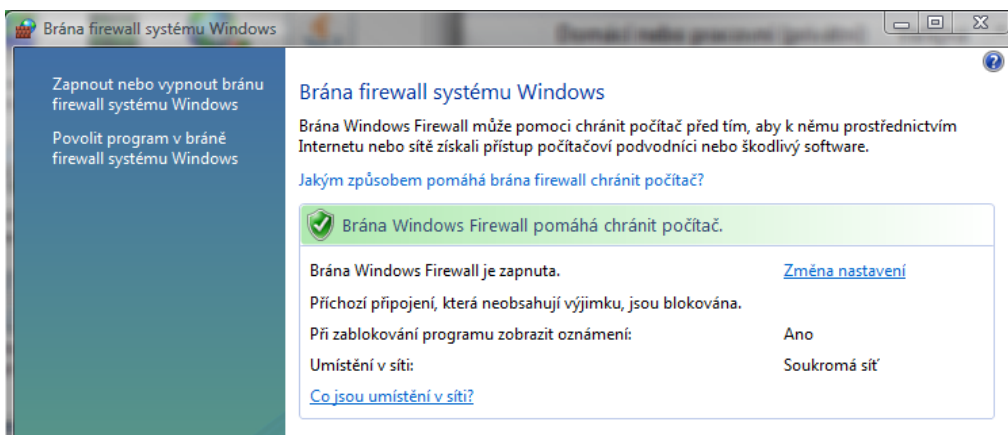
Brána firewall systému Windows

Zapnout nebo vypnout bránu firewall systému Windows

Povolit program v bráně firewall systému Windows

Brána firewall systému Windows

Brána Windows Firewall může pomoci chránit počítač před tím, aby k němu prostřednictvím Internetu nebo sítě získali přístup počítačoví podvodníci nebo škodlivý software.

Jakým způsobem pomáhá brána firewall chránit počítač?

Brána Windows Firewall pomáhá chránit počítač.

Brána Windows Firewall je zapnuta. Změna nastavení

Příchozí připojení, která neobsahují výjimku, jsou blokována.

Při zablokování programu zobrazit oznámení: Ano

Umístění v síti: Soukromá síť

Co jsou umístění v síti?